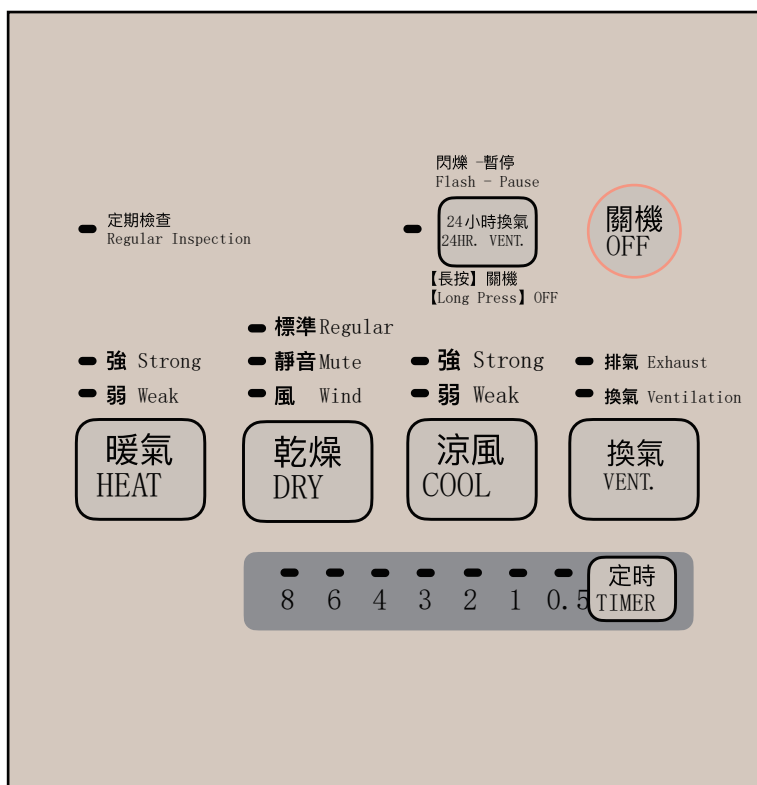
閃爍 -暫停
Flash - Pause

定期檢查
Regular Inspection

24小時換氣
24HR. VENT.

【長按】關機
【Long Press】OFF

關機
OFF

標準 Regular
強 Strong
弱 Weak
靜音 Mute
風 Wind
強 Strong
弱 Weak
排氣 Exhaust
換氣 Ventilation

暖氣
HEAT

乾燥
DRY

涼風
COOL

換氣
VENT.

8 6 4 3 2 1 0.5

定時
TIMER